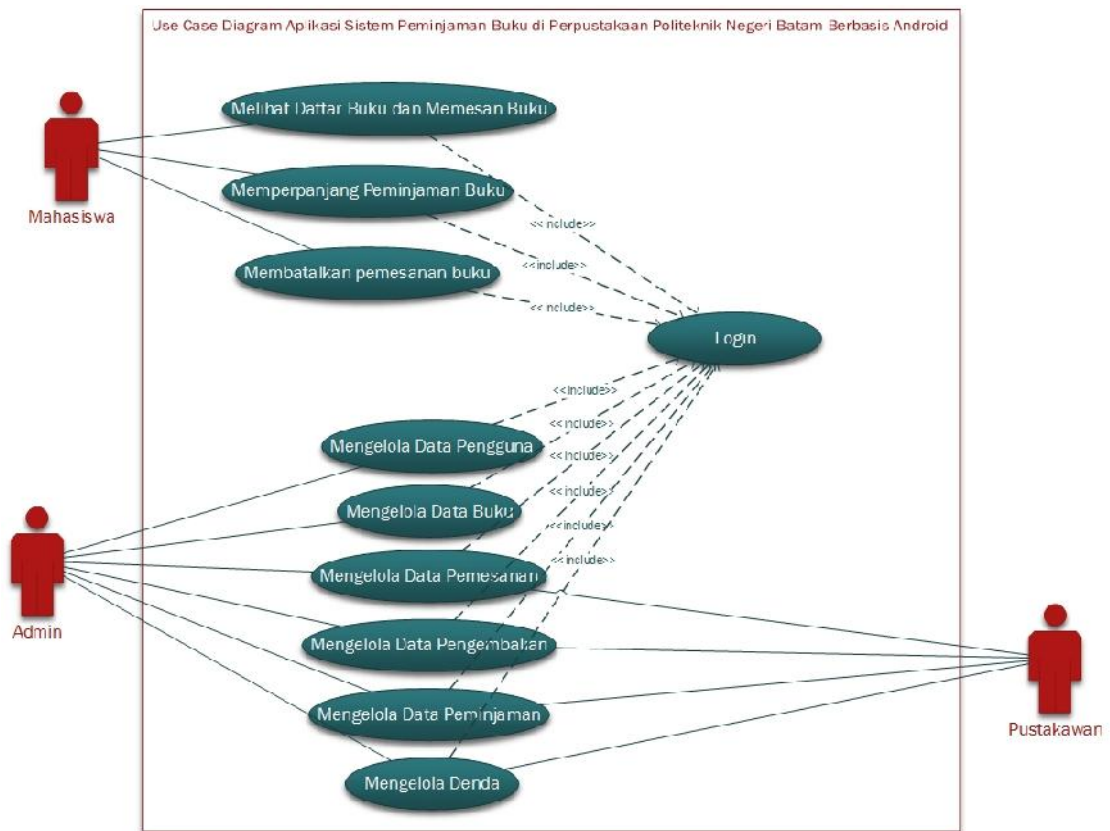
Use Case Diagram Aplikasi Sistem Peminjaman Buku di Perpustakaan Politeknik Negeri Batam Berbasis Android

Mahasiswa

Melihat Daftar Buku dan Memesan Buku

Memperpanjang Peminjaman Buku

Membatalkan pemesanan buku

<<include>>

<<include>>

<<include>>

Login

<<include>>

<<include>>

<<include>>

<<include>>

<<include>>

<<include>>

Admin

Mengelola Data Pengguna

Mengelola Data Buku

Mengelola Data Pemesanan

Mengelola Data Pengembalian

Mengelola Data Peminjaman

Mengelola Denda

Pustakawan